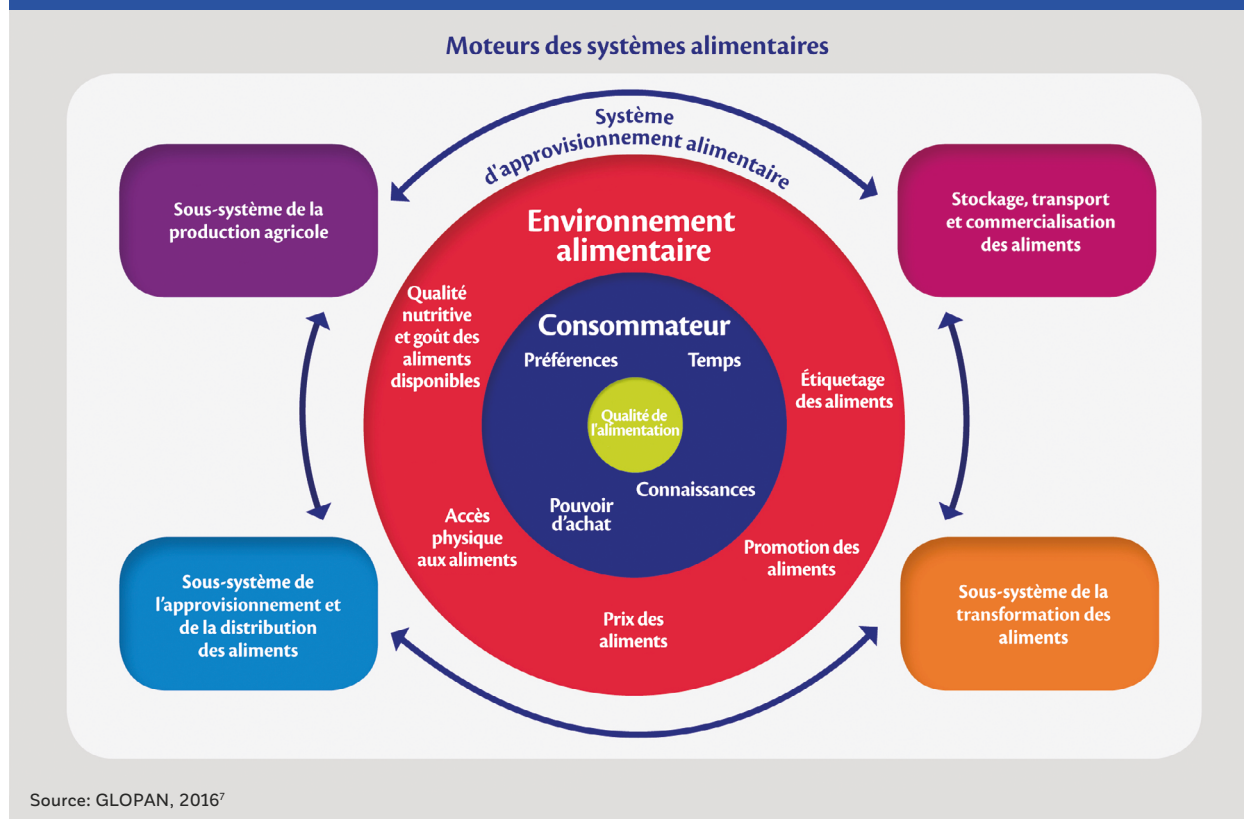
Moteurs des systèmes alimentaires

Système d'approvisionnement alimentaire

Sous-système de la production agricole

Stockage, transport et commercialisation des aliments

Environnement alimentaire

Consommateur

Préférences

Temps

Qualité de l'alimentation

Pouvoir d'achat

Connaissances

Qualité nutritive et goût des aliments disponibles

Étiquetage des aliments

Accès physique aux aliments

Promotion des aliments

Prix des aliments

Sous-système de l'approvisionnement et de la distribution des aliments

Sous-système de la transformation des aliments

Source: GLOPAN, 2016$^7$